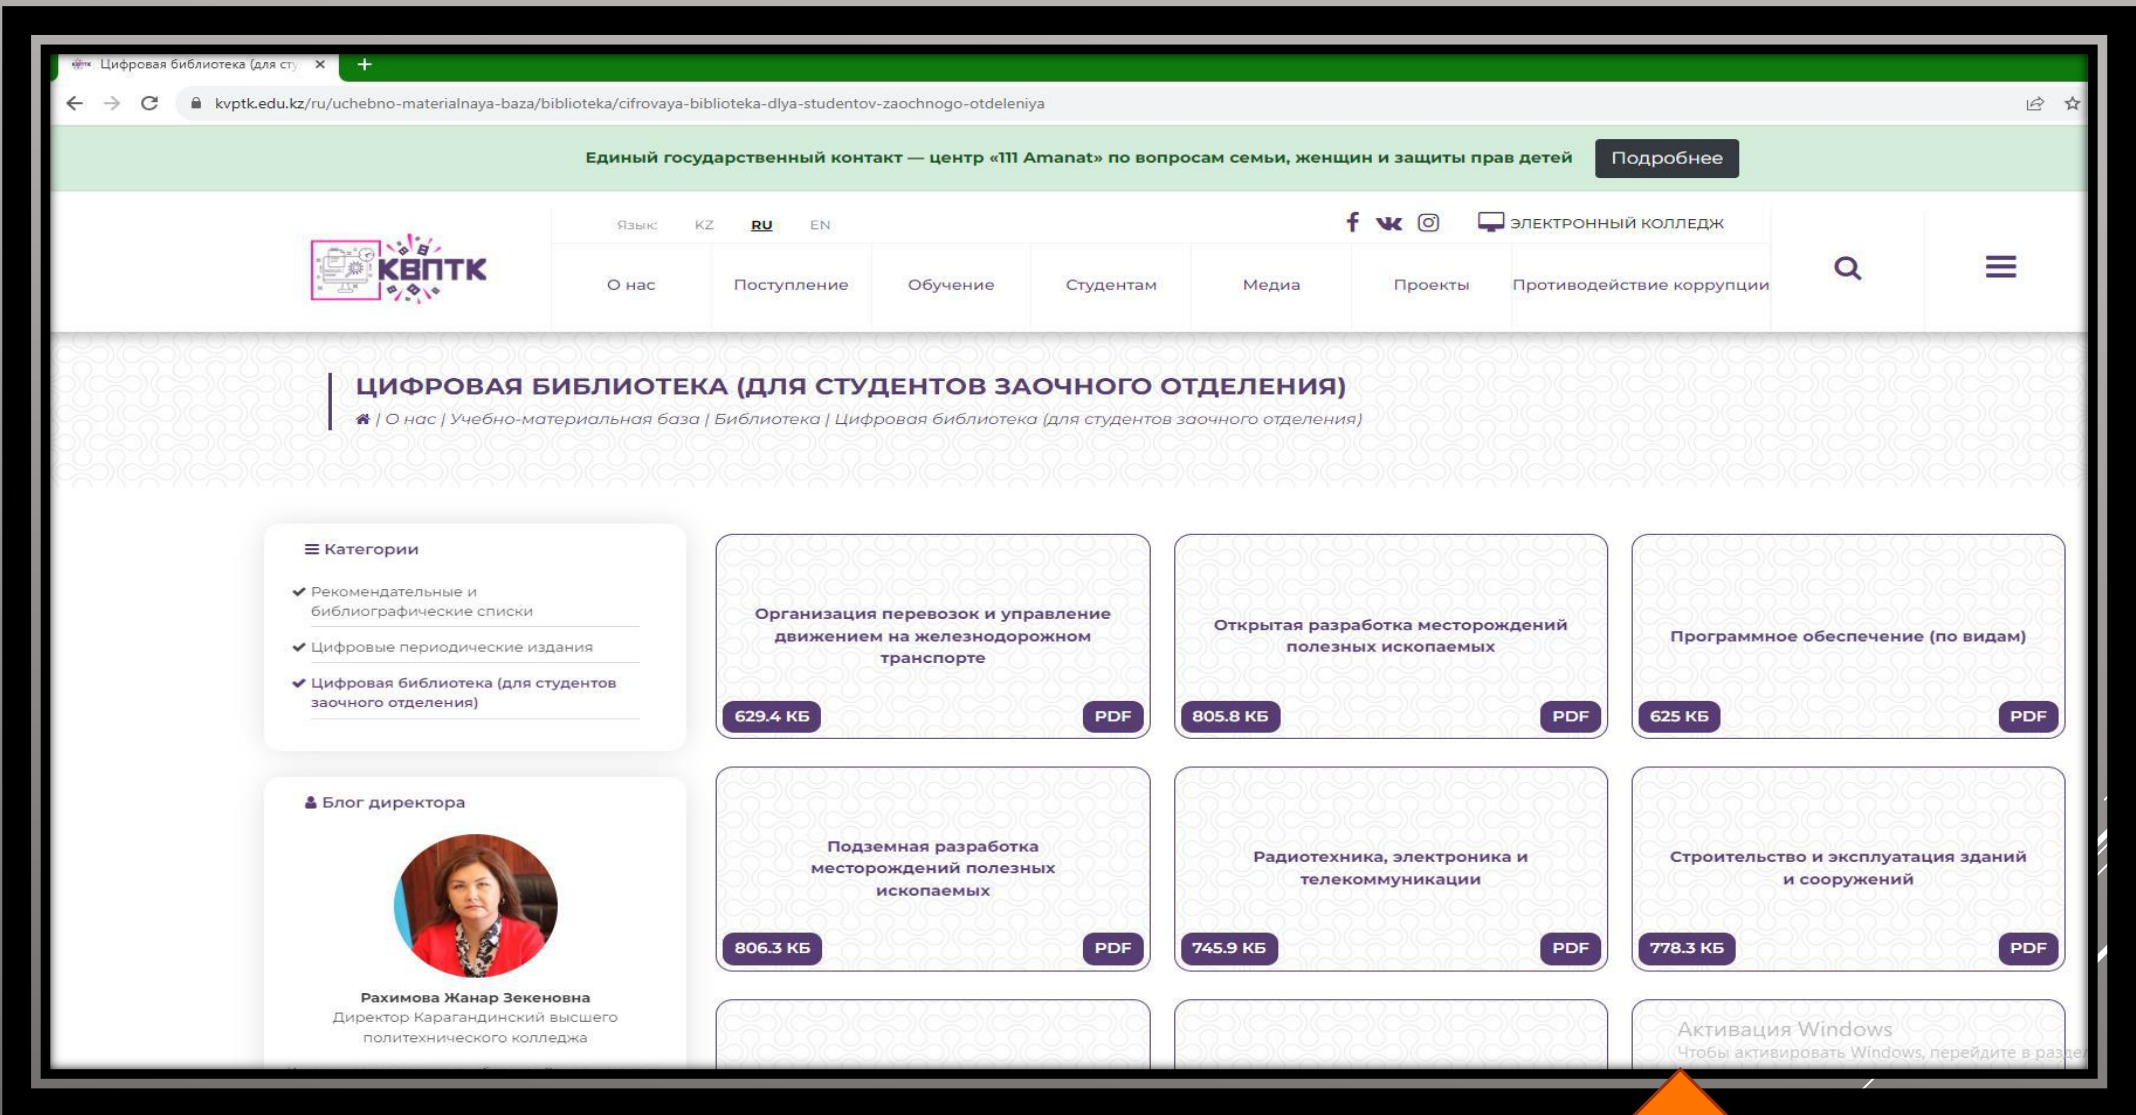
Цифровая библиотека (для сту ×

kvptk.edu.kz/ru/uchebno-materialnaya-baza/biblioteka/cifrovaya-biblioteka-dlya-studentov-zaochnogo-otdeleniya

Единый государственный контакт — центр «111 Amanat» по вопросам семьи, женщин и защиты прав детей

Подробнее

КВПТК

Язык: KZ RU EN

ЭЛЕКТРОННЫЙ КОЛЛЕДЖ

О нас Поступление Обучение Студентам Медиа Проекты Противодействие коррупции

ЦИФРОВАЯ БИБЛИОТЕКА (ДЛЯ СТУДЕНТОВ ЗАОЧНОГО ОТДЕЛЕНИЯ)

| О нас | Учебно-материальная база | Библиотека | Цифровая библиотека (для студентов заочного отделения)

Категории

Рекомендательные и библиографические списки

Цифровые периодические издания

Цифровая библиотека (для студентов заочного отделения)

Блог директора

Рахимова Жанар Зекеновна
Директор Карагандинский высшего политехнического колледжа

Организация перевозок и управление движением на железнодорожном транспорте
629.4 КБ PDF

Открытая разработка месторождений полезных ископаемых
805.8 КБ PDF

Программное обеспечение (по видам)
625 КБ PDF

Подземная разработка месторождений полезных ископаемых
806.3 КБ PDF

Радиотехника, электроника и телекоммуникации
745.9 КБ PDF

Строительство и эксплуатация зданий и сооружений
778.3 КБ PDF

Активация Windows
Чтобы активировать Windows, перейдите в разде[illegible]